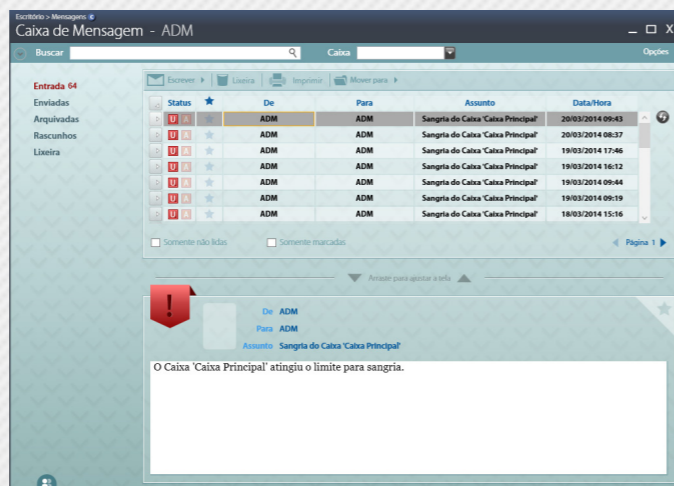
Escritório > Mensagens
Caixa de Mensagem - ADM
_ □ X
Buscar
Caixa
Opções

Entrada 64
Enviadas
Arquivadas
Rascunhos
Lixeira

Escrever
Lixeira
Imprimir
Mover para

| | Status | ★ | De | Para | Assunto | Data/Hora |
|---|---|---|---|---|---|---|
| | U A | ★ | ADM | ADM | Sangria do Caixa 'Caixa Principal' | 20/03/2014 09:43 |
| | U A | ★ | ADM | ADM | Sangria do Caixa 'Caixa Principal' | 20/03/2014 08:37 |
| | U A | ★ | ADM | ADM | Sangria do Caixa 'Caixa Principal' | 19/03/2014 17:46 |
| | U A | ★ | ADM | ADM | Sangria do Caixa 'Caixa Principal' | 19/03/2014 16:12 |
| | U A | ★ | ADM | ADM | Sangria do Caixa 'Caixa Principal' | 19/03/2014 09:44 |
| | U A | ★ | ADM | ADM | Sangria do Caixa 'Caixa Principal' | 19/03/2014 09:19 |
| | U A | ★ | ADM | ADM | Sangria do Caixa 'Caixa Principal' | 18/03/2014 15:16 |

Somente não lidas
Somente marcadas
Página 1

Arraste para ajustar a tela

!
De ADM
Para ADM
Assunto Sangria do Caixa 'Caixa Principal'

O Caixa 'Caixa Principal' atingiu o limite para sangria.